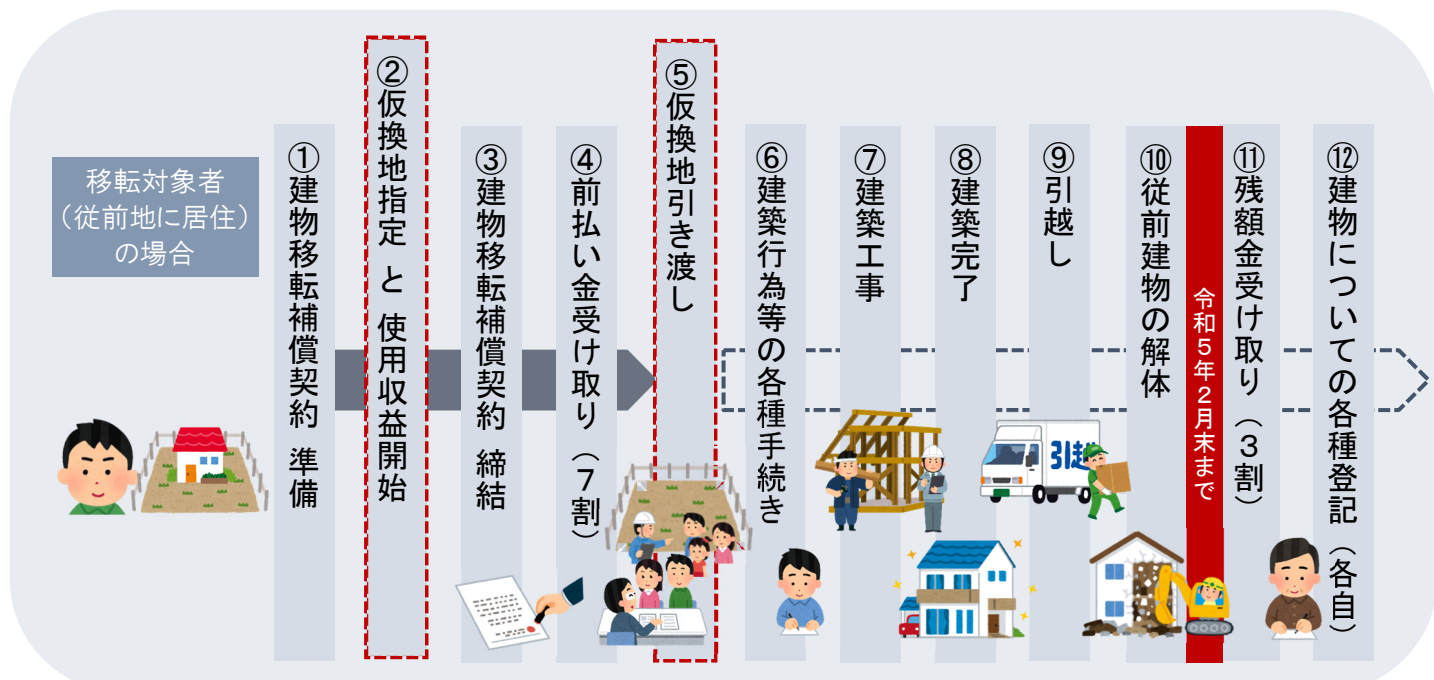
移転対象者
（従前地に居住）
の場合

①建物移転補償契約 準備

②仮換地指定 と 使用収益開始

③建物移転補償契約 締結

④前払い金受け取り（７割）

⑤仮換地引き渡し

⑥建築行為等の各種手続き

⑦建築工事

⑧建築完了

⑨引越し

⑩従前建物の解体

令和５年２月末まで

⑪残額金受け取り（３割）

⑫建物についての各種登記（各自）

引越